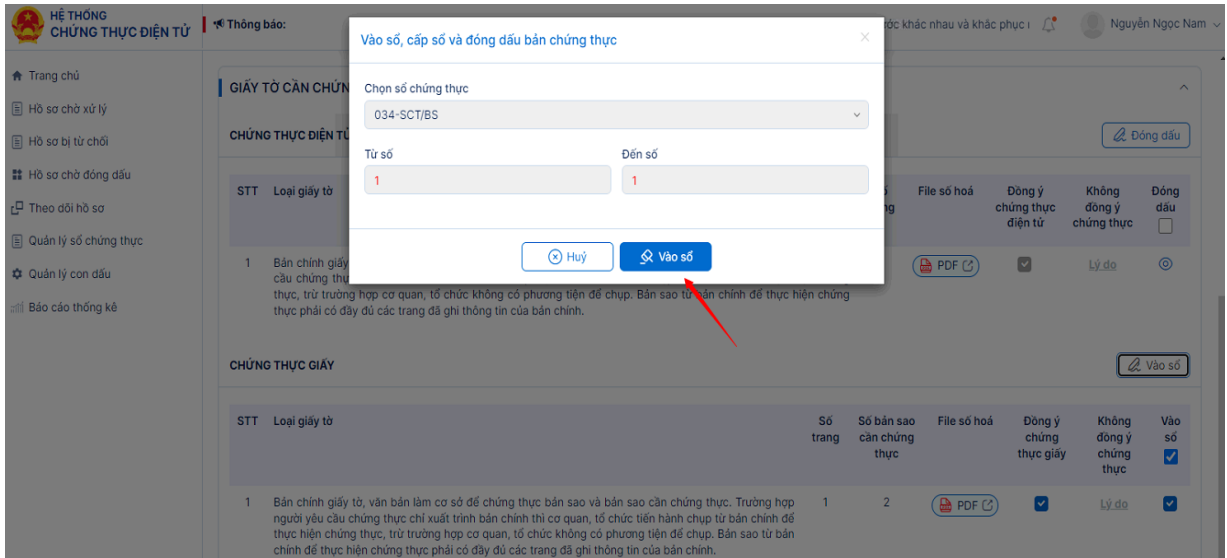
HỆ THỐNG
CHỨNG THỰC ĐIỆN TỬ

Thông báo:

ớc khác nhau và khắc phục i

Nguyễn Ngọc Nam

Trang chủ
Hồ sơ chờ xử lý
Hồ sơ bị từ chối
Hồ sơ chờ đóng dấu
Theo dõi hồ sơ
Quản lý sổ chứng thực
Quản lý con dấu
Báo cáo thống kê

GIẤY TỜ CẦN CHỨN

CHỨNG THỰC ĐIỆN TỬ

Đóng dấu

| STT | Loại giấy tờ | | File số hoá | Đồng ý chứng thực điện tử | Không đồng ý chứng thực | Đóng dấu |
|---|---|---|---|---|---|---|
| 1 | Bản chính giấy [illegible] cầu chứng thự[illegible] thực, trừ trường hợp cơ quan, tổ chức không có phương tiện để chụp. Bản sao từ bản chính để thực hiện chứng thực phải có đầy đủ các trang đã ghi thông tin của bản chính. | | PDF | | Lý do | |

Vào sổ, cấp số và đóng dấu bản chứng thực

Chọn sổ chứng thực
034-SCT/BS

Từ số
1

Đến số
1

Huỷ
Vào sổ

CHỨNG THỰC GIẤY

Vào sổ

| STT | Loại giấy tờ | Số trang | Số bản sao cần chứng thực | File số hoá | Đồng ý chứng thực giấy | Không đồng ý chứng thực | Vào sổ |
|---|---|---|---|---|---|---|---|
| 1 | Bản chính giấy tờ, văn bản làm cơ sở để chứng thực bản sao và bản sao cần chứng thực. Trường hợp người yêu cầu chứng thực chỉ xuất trình bản chính thì cơ quan, tổ chức tiến hành chụp từ bản chính để thực hiện chứng thực, trừ trường hợp cơ quan, tổ chức không có phương tiện để chụp. Bản sao từ bản chính để thực hiện chứng thực phải có đầy đủ các trang đã ghi thông tin của bản chính. | 1 | 2 | PDF | | Lý do | |